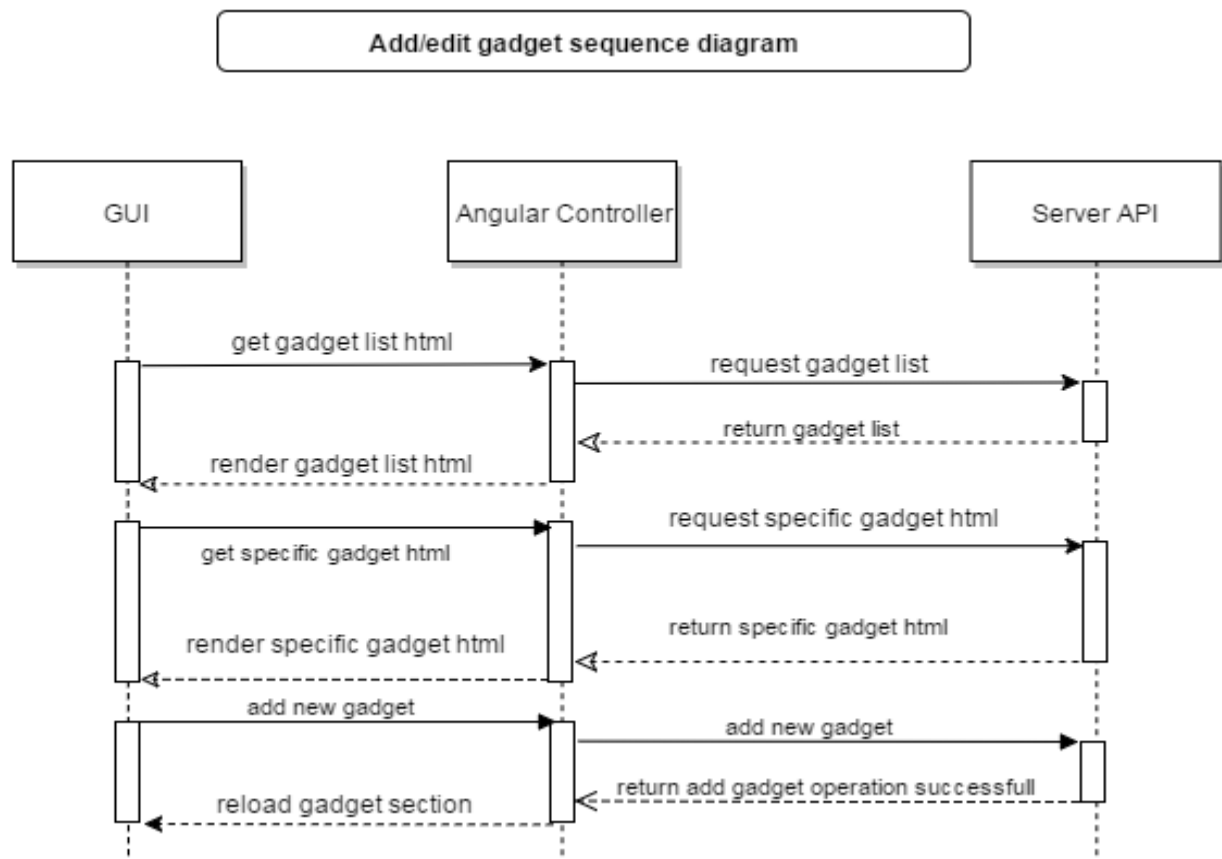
Add/edit gadget sequence diagram

GUI

Angular Controller

Server API

get gadget list html

request gadget list

return gadget list

render gadget list html

request specific gadget html

get specific gadget html

return specific gadget html

render specific gadget html

add new gadget

add new gadget

return add gadget operation successfull

reload gadget section